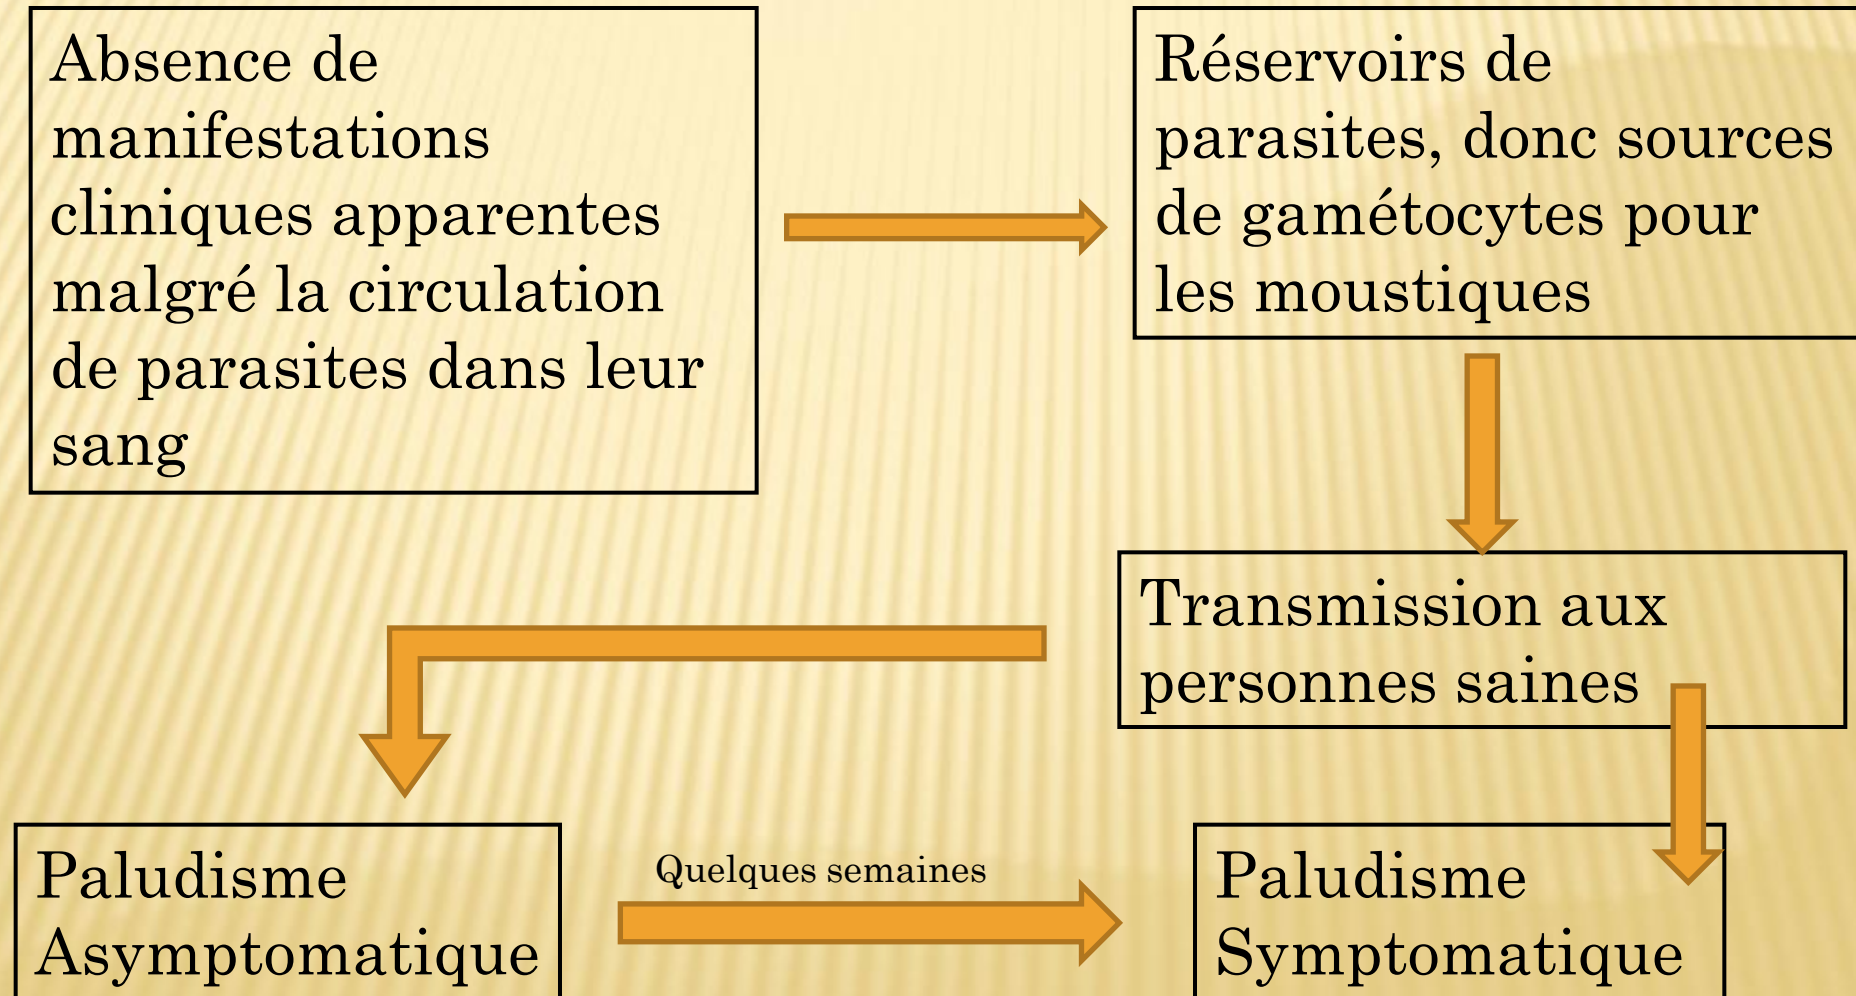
Absence de manifestations cliniques apparentes malgré la circulation de parasites dans leur sang

Réservoirs de parasites, donc sources de gamétocytes pour les moustiques

Transmission aux personnes saines

Paludisme Asymptomatique

Quelques semaines

Paludisme Symptomatique